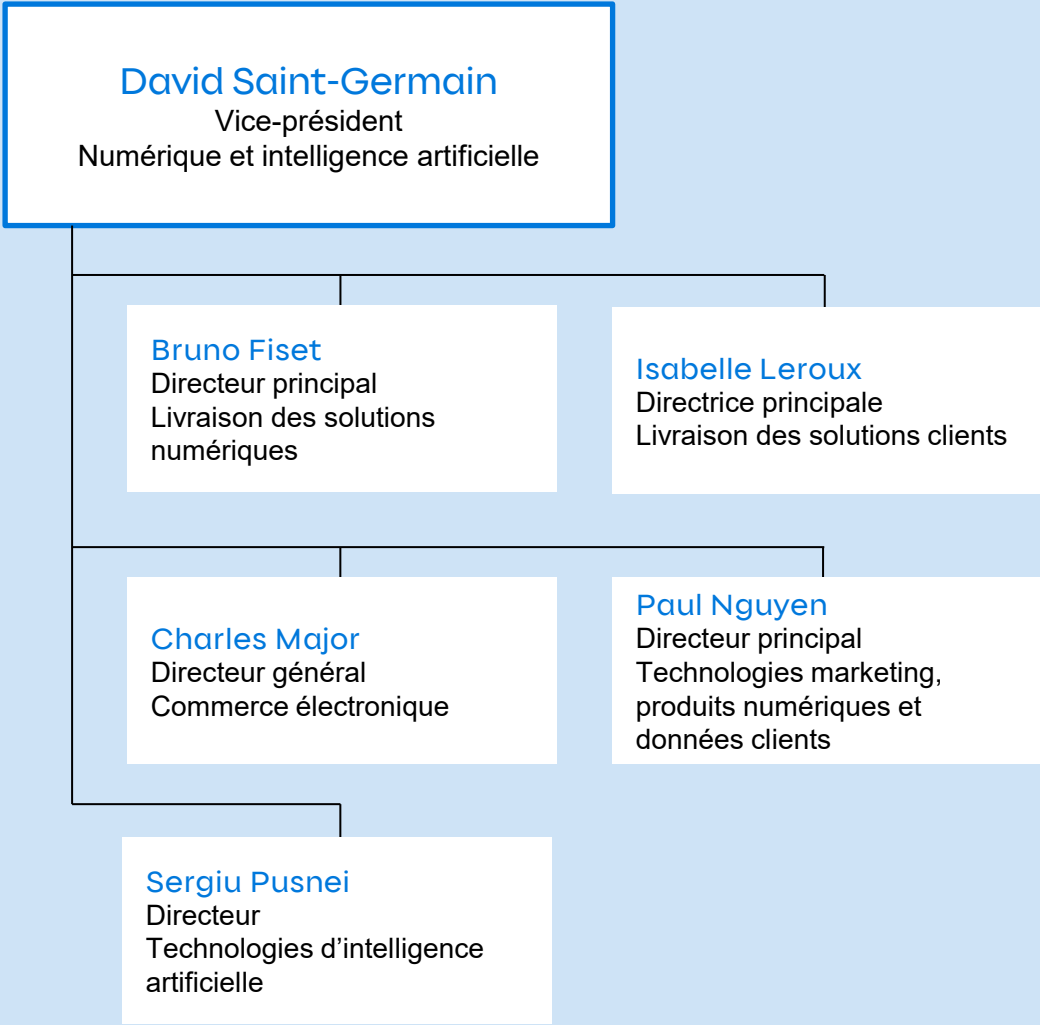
David Saint-Germain
Vice-président
Numérique et intelligence artificielle

Bruno Fiset
Directeur principal
Livraison des solutions numériques

Isabelle Leroux
Directrice principale
Livraison des solutions clients

Charles Major
Directeur général
Commerce électronique

Paul Nguyen
Directeur principal
Technologies marketing, produits numériques et données clients

Sergiu Pusnei
Directeur
Technologies d'intelligence artificielle